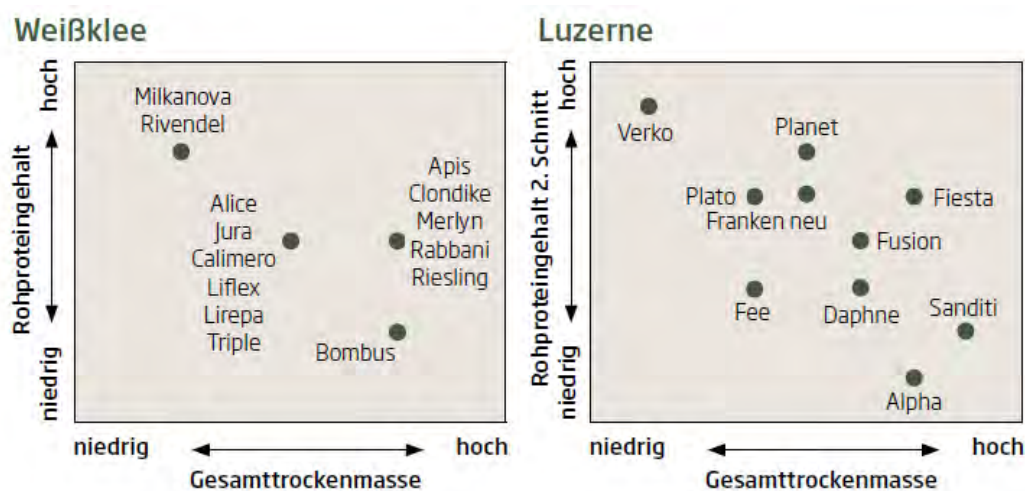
Weißklee

hoch
Rohproteingehalt
niedrig

Milkanova
Rivendel

Alice
Jura
Calimero
Liflex
Lirepa
Triple

Apis
Clondike
Merlyn
Rabbani
Riesling

Bombus

niedrig
hoch
Gesamttrockenmasse

Luzerne

hoch
Rohproteingehalt 2. Schnitt
niedrig

Verko
Planet
Plato
Franken neu
Fiesta
Fusion
Fee
Daphne
Sanditi
Alpha

niedrig
hoch
Gesamttrockenmasse